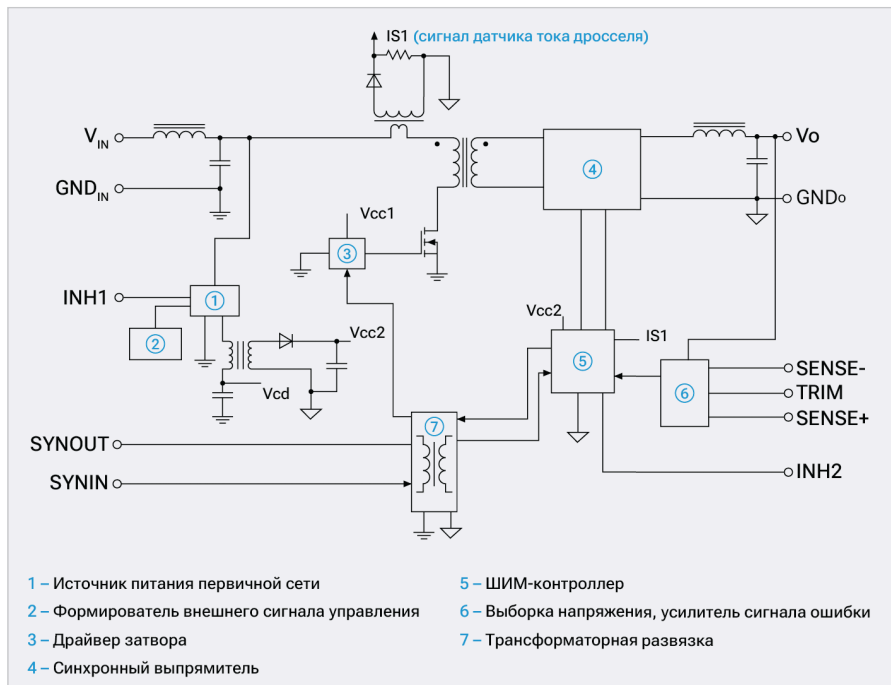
IS1 (сигнал датчика тока дросселя)

$V_{IN}$

$GND_{IN}$

Vo

GNDo

4

Vcc1

3

INH1

1

2

Vcc2

Vcd

Vcc2

IS1

5

6

SENSE-

TRIM

SENSE+

7

SYNOUT

SYNIN

INH2

1 – Источник питания первичной сети

2 – Формирователь внешнего сигнала управления

3 – Драйвер затвора

4 – Синхронный выпрямитель

5 – ШИМ-контроллер

6 – Выборка напряжения, усилитель сигнала ошибки

7 – Трансформаторная развязка